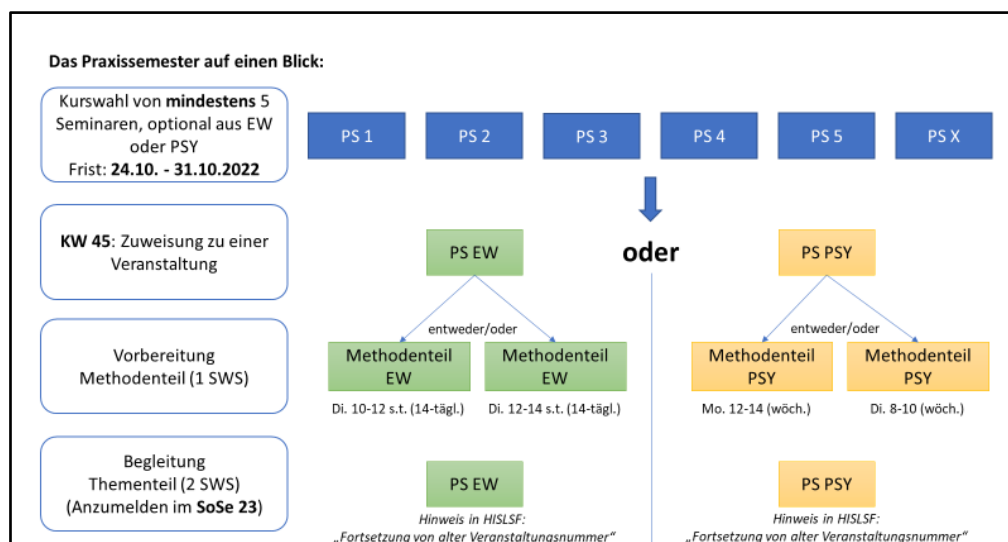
Das Praxissemester auf einen Blick:

Kurswahl von **mindestens** 5 Seminaren, optional aus EW oder PSY
Frist: **24.10. - 31.10.2022**

PS 1
PS 2
PS 3
PS 4
PS 5
PS X

**KW 45**: Zuweisung zu einer Veranstaltung

PS EW

oder

PS PSY

Vorbereitung Methodenteil (1 SWS)

entweder/oder

Methodenteil EW
Di. 10-12 s.t. (14-tägl.)

Methodenteil EW
Di. 12-14 s.t. (14-tägl.)

entweder/oder

Methodenteil PSY
Mo. 12-14 (wöch.)

Methodenteil PSY
Di. 8-10 (wöch.)

Begleitung Thementeil (2 SWS) (Anzumelden im **SoSe 23**)

PS EW
*Hinweis in HISLSF:*
*„Fortsetzung von alter Veranstaltungsnummer"*

PS PSY
*Hinweis in HISLSF:*
*„Fortsetzung von alter Veranstaltungsnummer"*